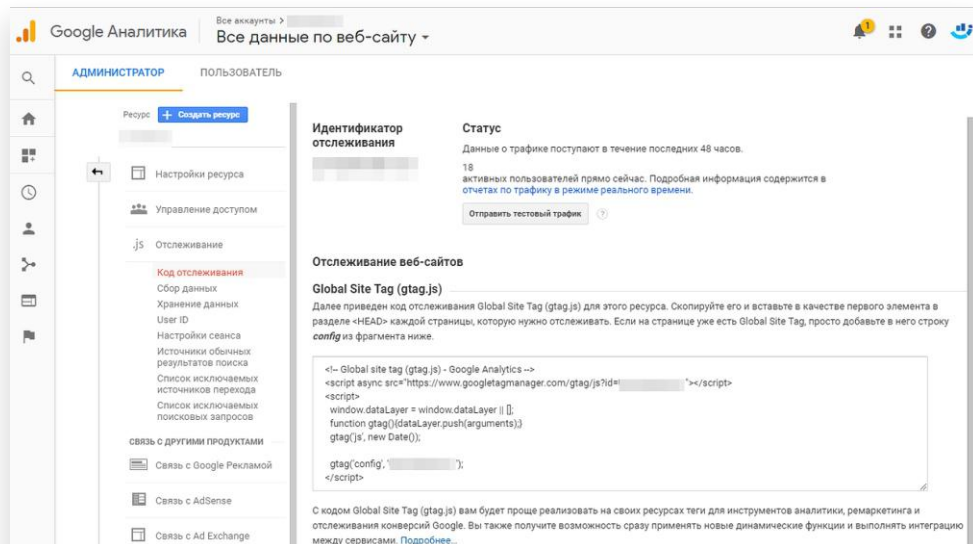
Google Аналитика

Все аккаунты > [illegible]

Все данные по веб-сайту

1

АДМИНИСТРАТОР

ПОЛЬЗОВАТЕЛЬ

Ресурс

+ Создать ресурс

Настройки ресурса

Управление доступом

.js Отслеживание

Код отслеживания

Сбор данных

Хранение данных

User ID

Настройки сеанса

Источники обычных результатов поиска

Список исключаемых источников перехода

Список исключаемых поисковых запросов

СВЯЗЬ С ДРУГИМИ ПРОДУКТАМИ

Связь с Google Рекламой

Связь с AdSense

Связь с Ad Exchange

Идентификатор отслеживания

Статус

Данные о трафике поступают в течение последних 48 часов.

18
активных пользователей прямо сейчас. Подробная информация содержится в отчетах по трафику в режиме реального времени.

Отправить тестовый трафик

Отслеживание веб-сайтов

Global Site Tag (gtag.js)

Далее приведен код отслеживания Global Site Tag (gtag.js) для этого ресурса. Скопируйте его и вставьте в качестве первого элемента в разделе <HEAD> каждой страницы, которую нужно отслеживать. Если на странице уже есть Global Site Tag, просто добавьте в него строку config из фрагмента ниже.

<!-- Global site tag (gtag.js) - Google Analytics -->
<script async src="https://www.googletagmanager.com/gtag/js?id=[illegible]"></script>
<script>
window.dataLayer = window.dataLayer || [];
function gtag(){dataLayer.push(arguments);}
gtag('js', new Date());

gtag('config', '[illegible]');
</script>

С кодом Global Site Tag (gtag.js) вам будет проще реализовать на своих ресурсах теги для инструментов аналитики, ремаркетинга и отслеживания конверсий Google. Вы также получите возможность сразу применять новые динамические функции и выполнять интеграцию между сервисами. Подробнее...